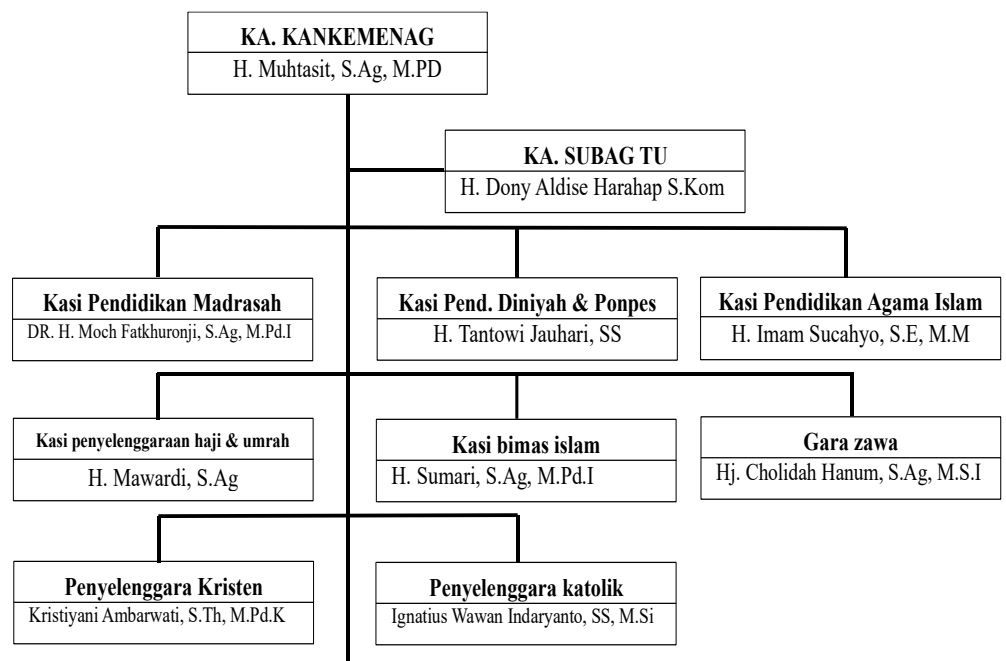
KA. KANKEMENAG
H. Muhtasit, S.Ag, M.PD

KA. SUBAG TU
H. Dony Aldise Harahap S.Kom

Kasi Pendidikan Madrasah
DR. H. Moch Fatkhuronji, S.Ag, M.Pd.I

Kasi Pend. Diniyah & Ponpes
H. Tantowi Jauhari, SS

Kasi Pendidikan Agama Islam
H. Imam Sucahyo, S.E, M.M

Kasi penyelenggaraan haji & umrah
H. Mawardi, S.Ag

Kasi bimas islam
H. Sumari, S.Ag, M.Pd.I

Gara zawa
Hj. Cholidah Hanum, S.Ag, M.S.I

Penyelenggara Kristen
Kristiyani Ambarwati, S.Th, M.Pd.K

Penyelenggara katolik
Ignatius Wawan Indaryanto, SS, M.Si